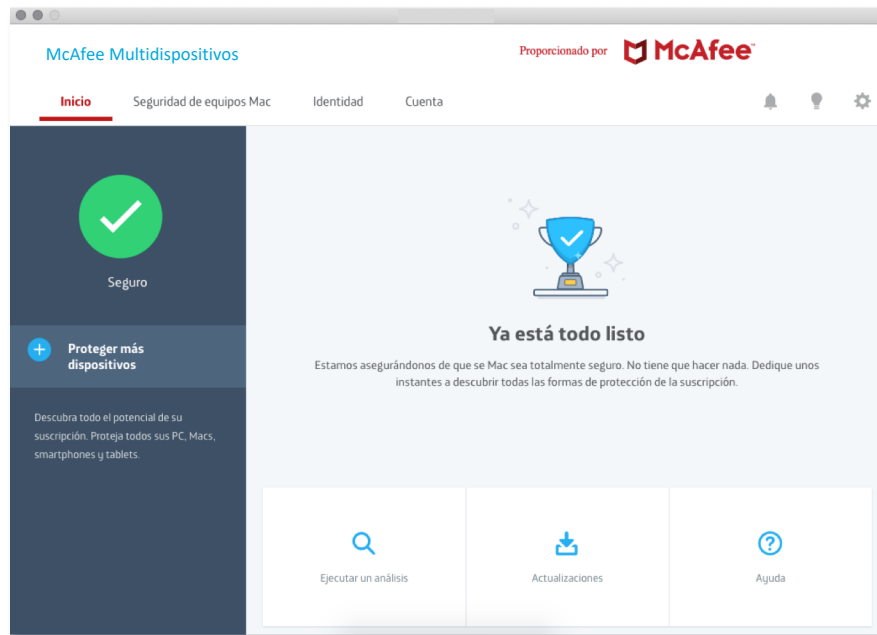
McAfee Multidispositivos

Proporcionado por McAfee

Inicio Seguridad de equipos Mac Identidad Cuenta

Seguro

Proteger más dispositivos

Descubra todo el potencial de su suscripción. Proteja todos sus PC, Macs, smartphones y tablets.

Ya está todo listo

Estamos asegurándonos de que se Mac sea totalmente seguro. No tiene que hacer nada. Dedique unos instantes a descubrir todas las formas de protección de la suscripción.

Ejecutar un análisis

Actualizaciones

Ayuda